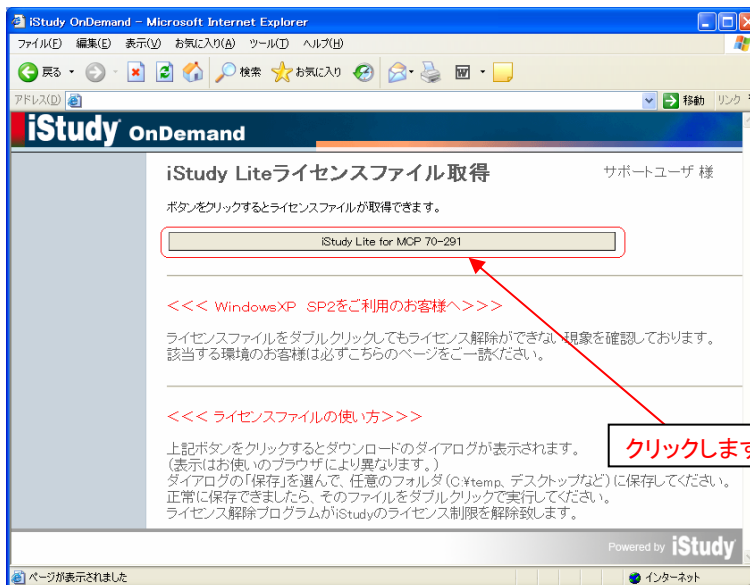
iStudy OnDemand – Microsoft Internet Explorer

ファイル(F) 編集(E) 表示(V) お気に入り(A) ツール(T) ヘルプ(H)

戻る 検索 お気に入り

アドレス(D) 移動 リンク

iStudy OnDemand

iStudy Liteライセンスファイル取得

サポートユーザ 様

ボタンをクリックするとライセンスファイルが取得できます。

iStudy Lite for MCP 70-291

<<< WindowsXP SP2をご利用のお客様へ>>>

ライセンスファイルをダブルクリックしてもライセンス解除ができない現象を確認しております。該当する環境のお客様は必ずこちらのページをご一読ください。

<<< ライセンスファイルの使い方>>>

上記ボタンをクリックするとダウンロードのダイアログが表示されます。
(表示はお使いのブラウザにより異なります。)
ダイアログの「保存」を選んで、任意のフォルダ(C:¥temp、デスクトップなど)に保存してください。
正常に保存できましたら、そのファイルをダブルクリックで実行してください。
ライセンス解除プログラムがiStudyのライセンス制限を解除致します。

クリックします

Powered by iStudy

ページが表示されました

インターネット